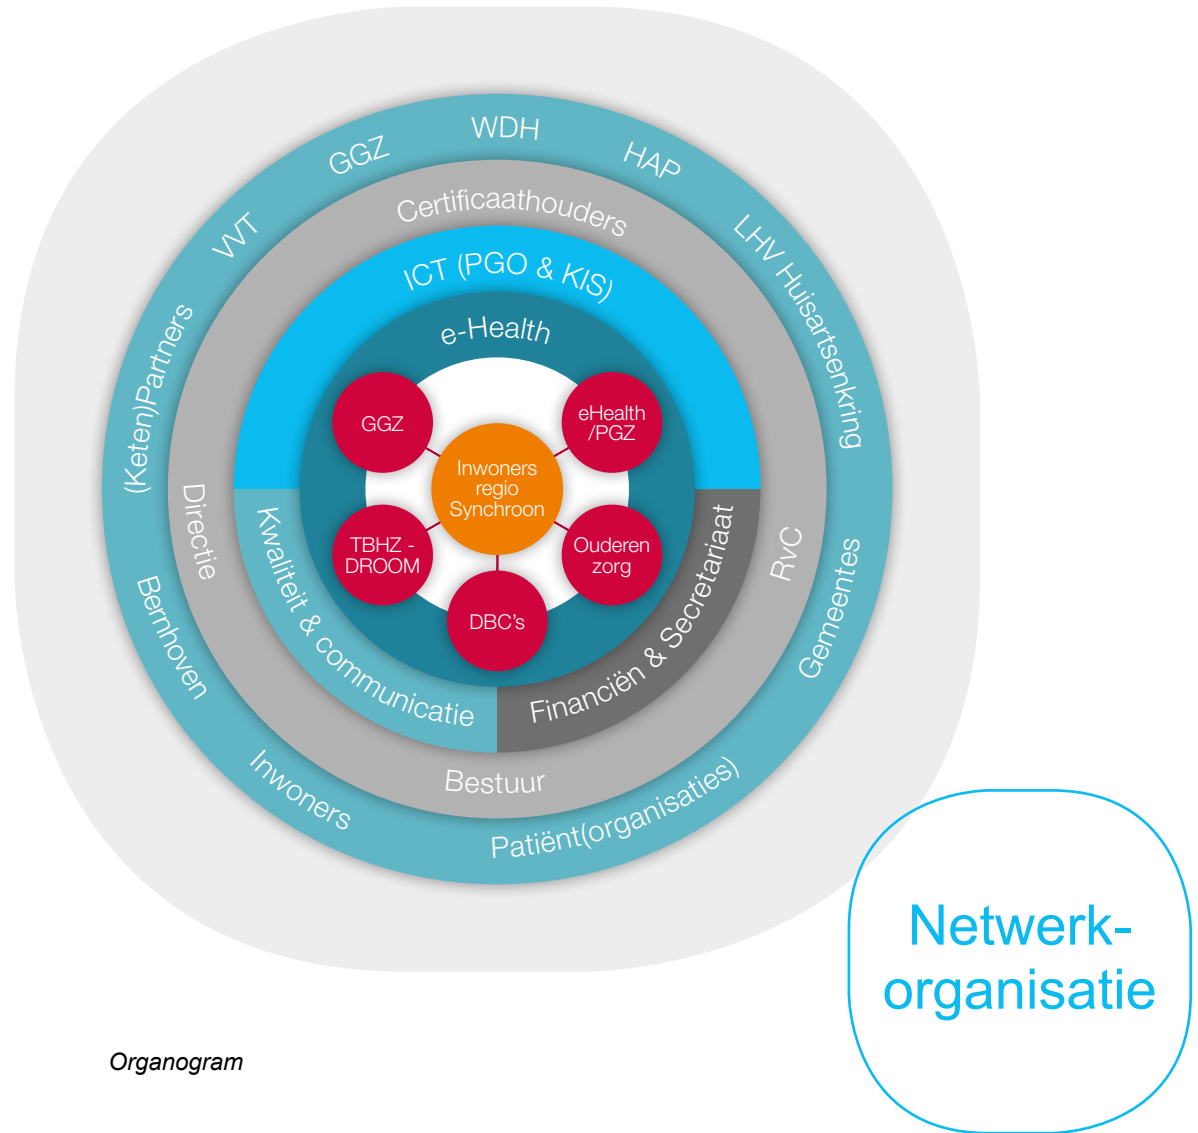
WDH
GGZ
HAP
VVT
LHV Huisartsenkring
(Keten)Partners
Certificaathouders
ICT (PGO & KIS)
e-Health
GGZ
eHealth /PGZ
Inwoners regio Synchroon
TBHZ - DROOM
Ouderen zorg
DBC's
Directie
Kwaliteit & communicatie
Financiën & Secretariaat
RvC
Gemeentes
Bernhoven
Bestuur
Inwoners
Patiënt(organisaties)

Netwerk-organisatie

Organogram